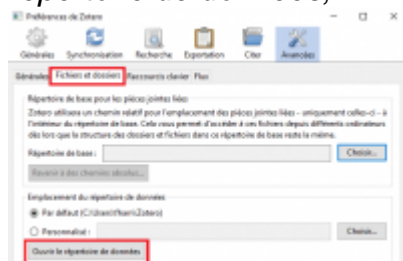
Préférences de Zotero

Générales Synchronisation Recherche Exportation Citer Avancées

Générales Fichiers et dossiers Raccourcis clavier Plus

Répertoire de base pour les pièces jointes liées

Zotero utilisera un chemin relatif pour l'emplacement des pièces jointes liées – uniquement celles-ci – à l'intérieur du répertoire de base. Cela vous permet d'accéder à vos fichiers depuis différents ordinateurs dès lors que la structure des dossiers et fichiers dans ce répertoire de base reste la même.

Répertoire de base :

Choisir...

Revenir à des chemins absolus...

Emplacement du répertoire de données

Par défaut (C:\Users\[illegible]\Zotero)

Personnalisé :

Choisir...

Ouvrir le répertoire de données